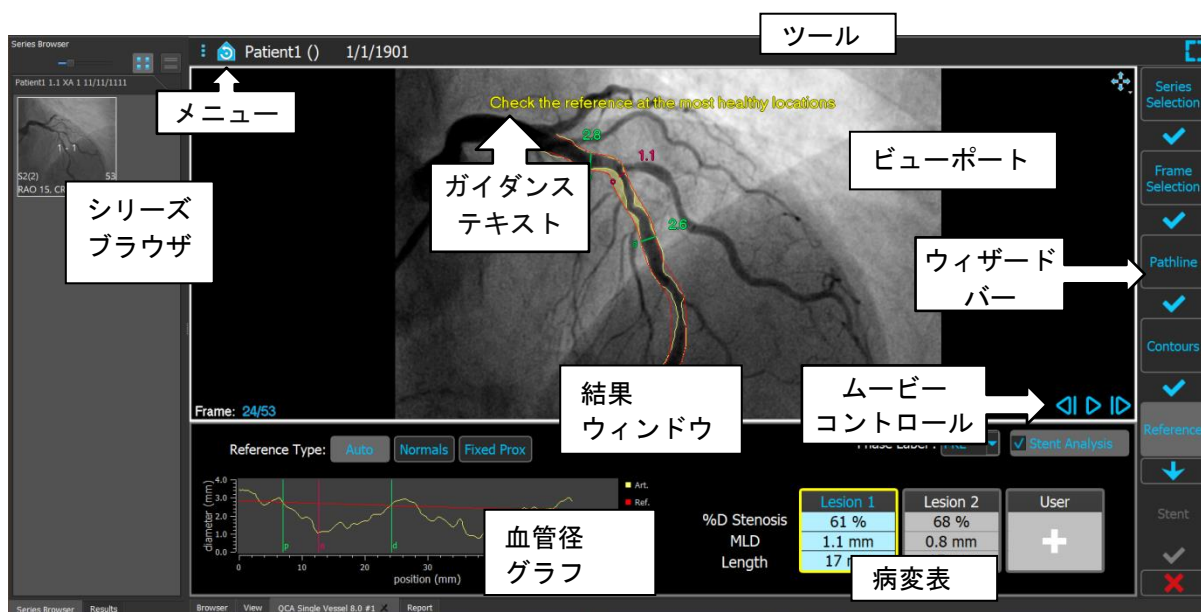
Series Browser

Patient1 1.1 XA 1 11/11/1111

1 - 1

S2(2) 53
RAO 15, CR

Patient1 () 1/1/1901

ツール

メニュー

Check the reference at the most healthy locations

2.8

1.1

2.6

ビューポート

ガイダンス
テキスト

シリーズ
ブラウザ

Series Selection

Frame Selection

Pathline

Contours

Reference

Stent

ウィザード
バー

Frame: 24/53

結果
ウィンドウ

ムービー
コントロール

Reference Type: Auto Normals Fixed Prox

Phase Label : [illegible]

Stent Analysis

4.0
3.5
3.0
2.5
2.0
1.5
1.0
0.5
0.0

diameter (mm)

Art.
Ref.

0 10 20 30

position (mm)

p r d

血管径
グラフ

| | Lesion 1 | Lesion 2 | User |
|---|---|---|---|
| %D Stenosis | 61 % | 68 % | |
| MLD | 1.1 mm | 0.8 mm | |
| Length | 17 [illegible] | | |

病変表

Series Browser Results

Browser View QCA Single Vessel 8.0 #1 Report